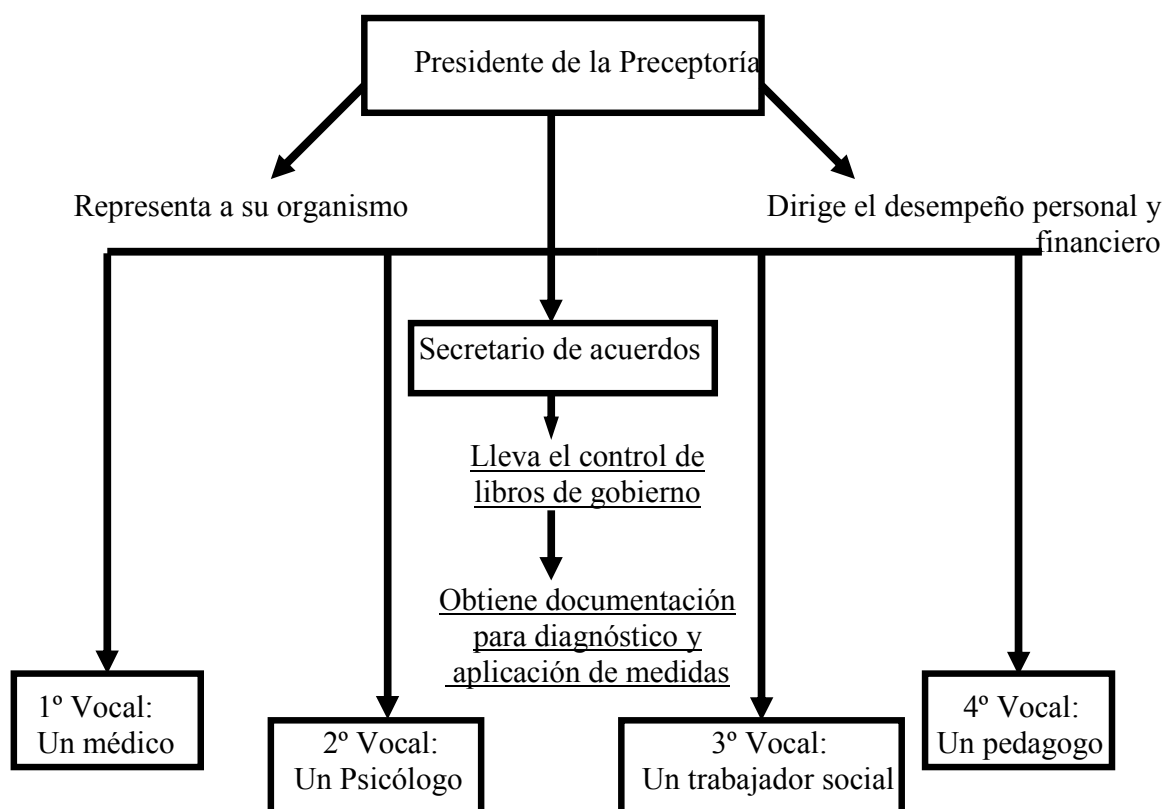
Presidente de la Preceptoría

Representa a su organismo

Dirige el desempeño personal y financiero

Secretario de acuerdos

Lleva el control de libros de gobierno

Obtiene documentación para diagnóstico y aplicación de medidas

1º Vocal: Un médico

2º Vocal: Un Psicólogo

3º Vocal: Un trabajador social

4º Vocal: Un pedagogo